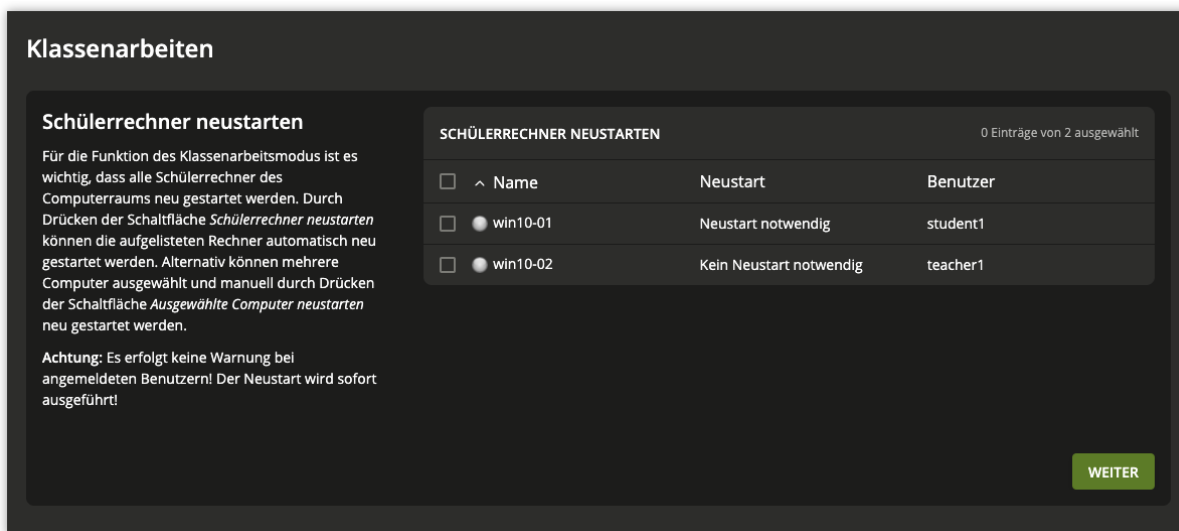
Klassenarbeiten

Schülerrechner neustarten

Für die Funktion des Klassenarbeitsmodus ist es wichtig, dass alle Schülerrechner des Computerraums neu gestartet werden. Durch Drücken der Schaltfläche *Schülerrechner neustarten* können die aufgelisteten Rechner automatisch neu gestartet werden. Alternativ können mehrere Computer ausgewählt und manuell durch Drücken der Schaltfläche *Ausgewählte Computer neustarten* neu gestartet werden.

**Achtung:** Es erfolgt keine Warnung bei angemeldeten Benutzern! Der Neustart wird sofort ausgeführt!

SCHÜLERRECHNER NEUSTARTEN

0 Einträge von 2 ausgewählt

| Name | Neustart | Benutzer |
|---|---|---|
| win10-01 | Neustart notwendig | student1 |
| win10-02 | Kein Neustart notwendig | teacher1 |

WEITER